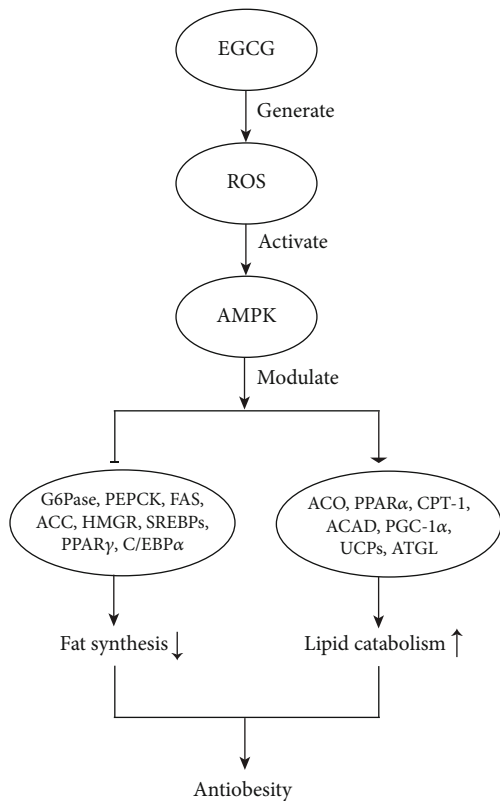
EGCG

Generate

ROS

Activate

AMPK

Modulate

G6Pase, PEPCK, FAS, ACC, HMGR, SREBPs, PPAR$\gamma$, C/EBP$\alpha$

ACO, PPAR$\alpha$, CPT-1, ACAD, PGC-1$\alpha$, UCPs, ATGL

Fat synthesis $\downarrow$

Lipid catabolism $\uparrow$

Antiobesity